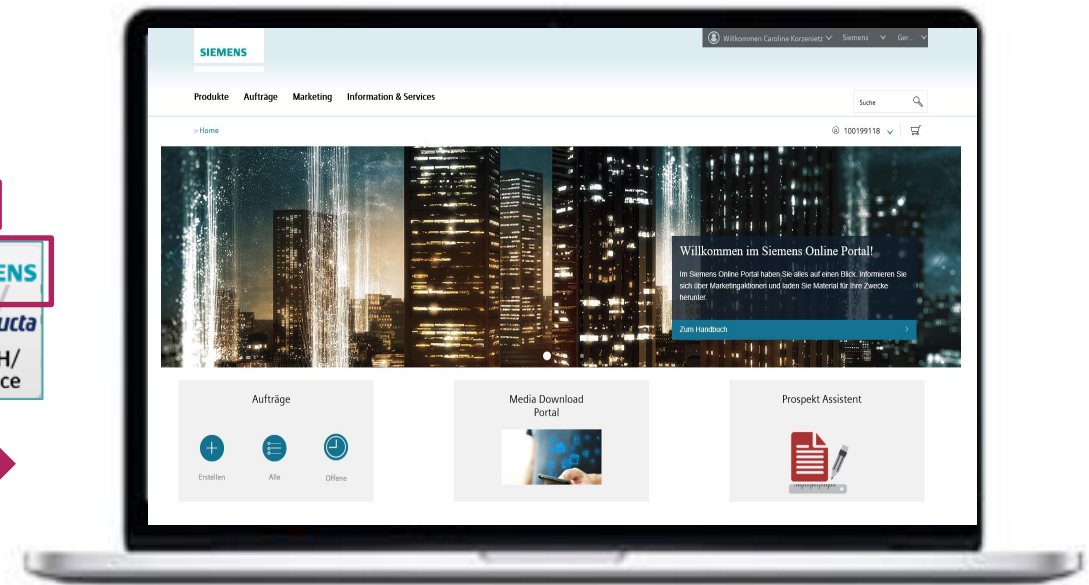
ENS
/
ucta
H/
ce

SIEMENS

Willkommen Caroline Korzenietz Siemens Ger...

Produkte Aufträge Marketing Information & Services

Suche

> Home

100199118

Willkommen im Siemens Online Portal!

Im Siemens Online Portal haben Sie alles auf einen Blick. Informieren Sie sich über Marketingaktionen und laden Sie Material für Ihre Zwecke herunter.

Zum Handbuch

Aufträge

Erstellen Alle Offene

Media Download Portal

Prospekt Assistent